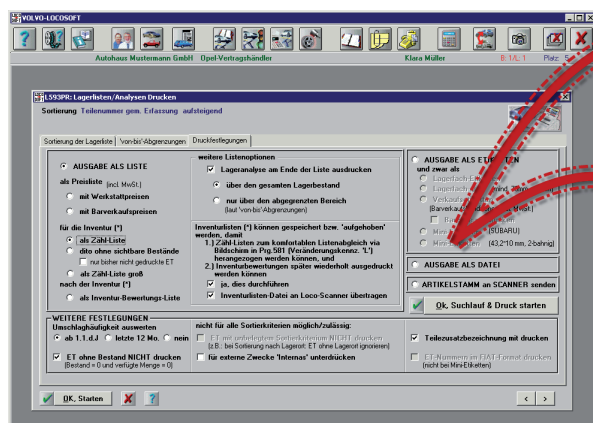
VOLVO-LOCOSOFT

Autohaus Mustermann GmbH Opel-Vertragshändler Klara Müller 8: 1/L:1 Platz: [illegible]

L593PR: Lagerlisten/Analysen Drucken

Sortierung Teilenummer gem. Erfassung aufsteigend

Sortierung der Lagerliste | 'von-bis'-Abgrenzungen | Druckfestlegungen

AUSGABE ALS LISTE

als Preisliste (incl. MwSt.)

mit Werkstattpreisen

mit Barverkaufspreisen

für die Inventur (*)

als Zähl-Liste

dito ohne sichtbare Bestände

nur bisher nicht gedruckte ET

als Zähl-Liste groß

nach der Inventur (*)

als Inventur-Bewertungs-Liste

weitere Listenoptionen

Lageranalyse am Ende der Liste ausdrucken

über den gesamten Lagerbestand

nur über den abgegrenzten Bereich (laut 'von-bis'-Abgrenzungen)

Inventurlisten (*) können gespeichert bzw. 'aufgehoben' werden, damit

1.) Zähl-Listen zum komfortablen Listenabgleich via Bildschirm in Prg.581 (Veränderungskennz. 'L') herangezogen werden können, und

2.) Inventurbewertungen später wiederholt ausgedruckt werden können

ja, dies durchführen

Inventurlisten-Datei an Loco-Scanner übertragen

AUSGABE ALS ET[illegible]

und zwar als

Lagerfach-E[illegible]

Lagerfach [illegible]

Verkaufs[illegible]

[Barverkauf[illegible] MwSt.]

B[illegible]

Mini-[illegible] (SUBARU)

Mini-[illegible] (43,2*10 mm, 2-bahnig)

AUSGABE ALS DATEI

ARTIKELSTAMM an SCANNER senden

Ok, Suchlauf & Druck starten

WEITERE FESTLEGUNGEN

Umschlaghäufigkeit auswerten

ab 1.1.d.J letzte 12 Mo. nein

ET ohne Bestand NICHT drucken (Bestand = 0 und verfügte Menge = 0)

nicht für alle Sortierkriterien möglich/zulässig:

ET mit unbelegtem Sortierkriterium NICHT drucken (z.B.: bei Sortierung nach Lagerort: ET ohne Lagerort ignorieren)

für externe Zwecke 'Internas' unterdrücken

Teilezusatzbezeichnung mit drucken

ET-Nummern im FIAT-Format drucken (nicht bei Mini-Etiketten)

OK, Starten